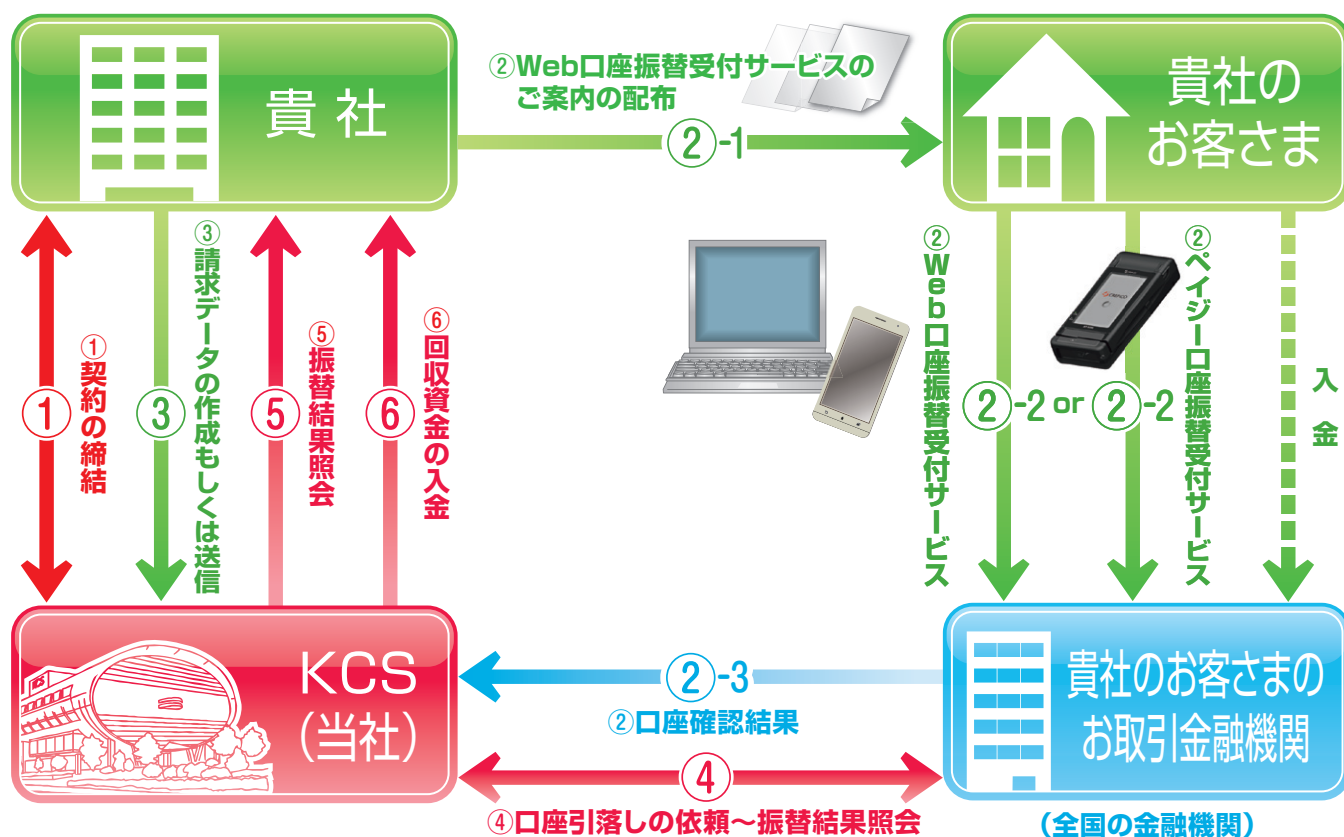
貴社

②Web口座振替受付サービスのご案内の配布

②-1

貴社のお客さま

①
①契約の締結

③
③請求データの作成もしくは送信

⑤
⑤振替結果照会

⑥
⑥回収資金の入金

②Web口座振替受付サービス

②-2 or ②-2

②ペイジー口座振替受付サービス

入金

KCS
(当社)

②-3

②口座確認結果

貴社のお客さまのお取引金融機関

④

④口座引落しの依頼～振替結果照会

(全国の金融機関)